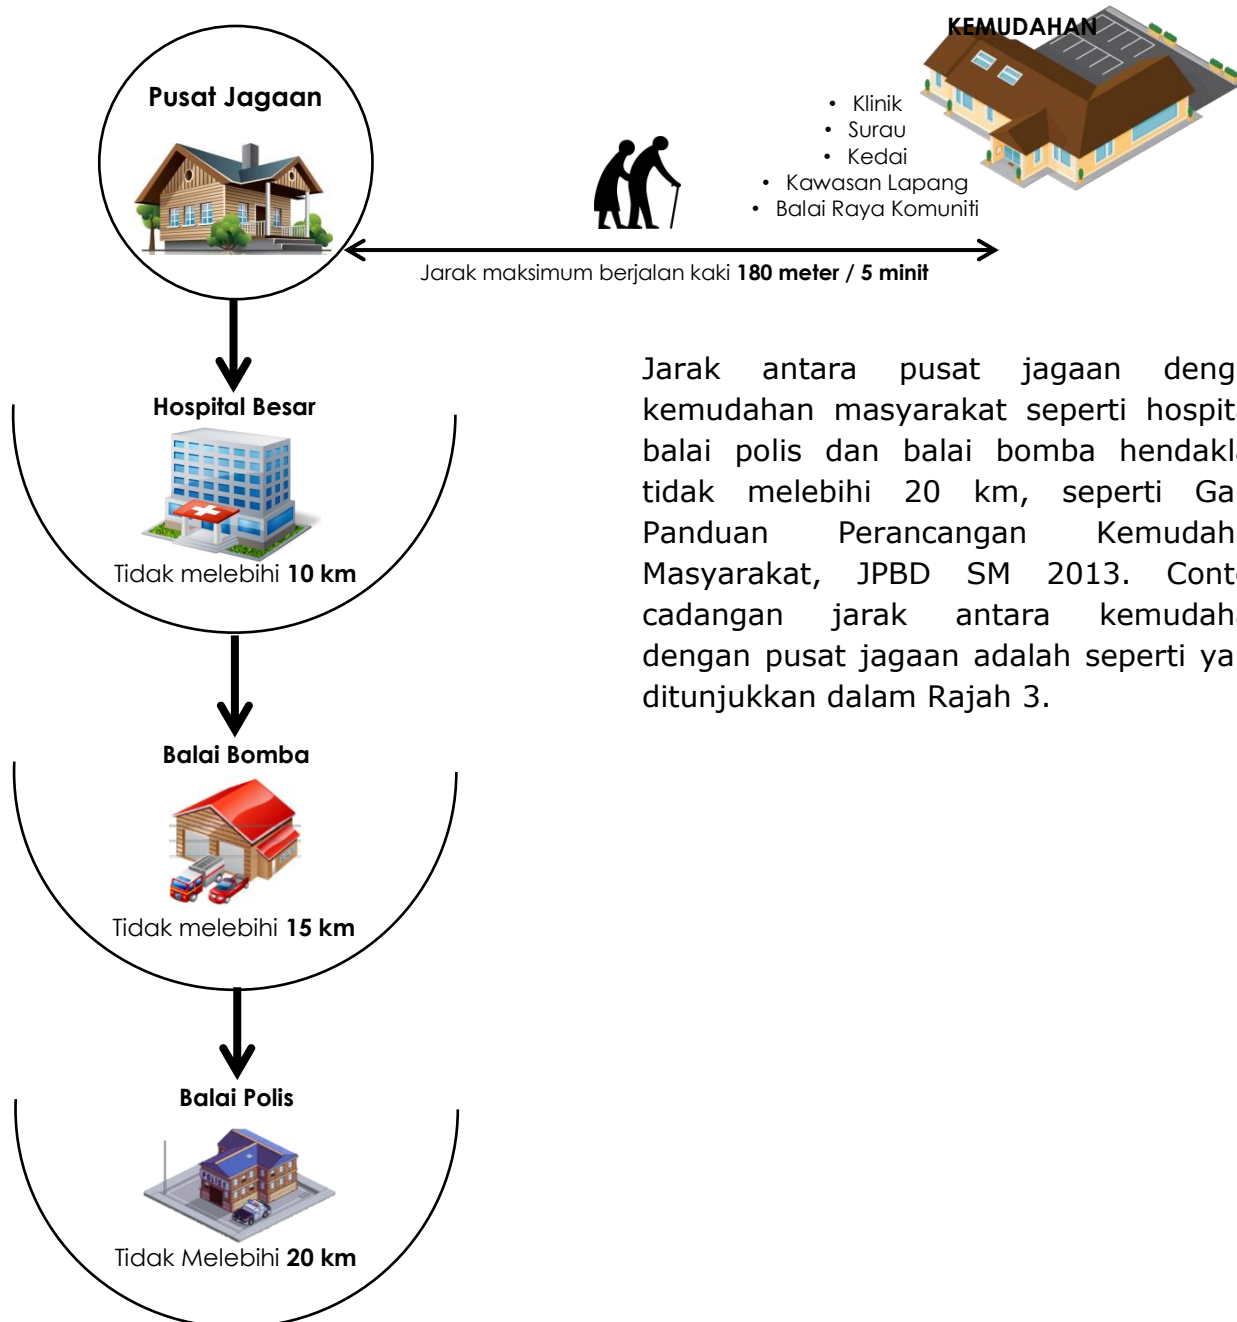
Pusat Jagaan

KEMUDAHAN

- Klinik
- Surau
- Kedai
- Kawasan Lapang
- Balai Raya Komuniti

Jarak maksimum berjalan kaki **180 meter / 5 minit**

Hospital Besar

Tidak melebihi **10 km**

Balai Bomba

Tidak melebihi **15 km**

Balai Polis

Tidak Melebihi **20 km**

Jarak antara pusat jagaan deng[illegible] kemudahan masyarakat seperti hospit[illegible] balai polis dan balai bomba hendakl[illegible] tidak melebihi 20 km, seperti Ga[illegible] Panduan Perancangan Kemudah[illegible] Masyarakat, JPBD SM 2013. Cont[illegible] cadangan jarak antara kemudah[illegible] dengan pusat jagaan adalah seperti ya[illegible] ditunjukkan dalam Rajah 3.